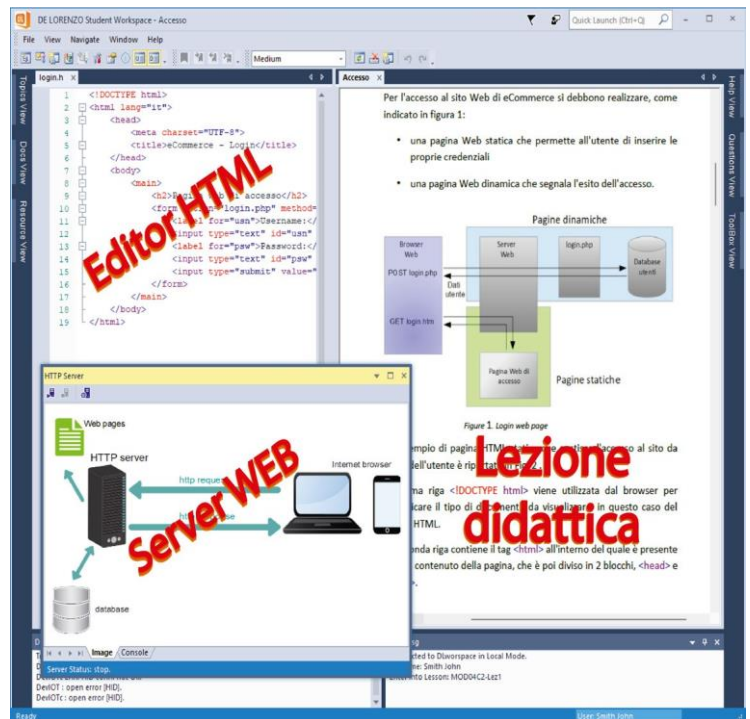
DE LORENZO Student Workspace - Accesso

Quick Launch (Ctrl+Q)

File View Navigate Window Help

Medium

Topics View

Docs View

Resource View

login.h ×

1 <!DOCTYPE html>
2 <html lang="it">
3 <head>
4 <meta charset="UTF-8">
5 <title>eCommerce - Login</title>
6 </head>
7 <body>
8 <main>
9 <h2>Pagina di accesso</h2>
10 <form action="login.php" method=
11 <label for="usn">Username:</
12 <input type="text" id="usn"
13 <label for="psw">Password:</
14 <input type="text" id="psw"
15 <input type="submit" value="
16 </form>
17 </main>
18 </body>
19 </html>

Editor HTML

Accesso ×

Per l'accesso al sito Web di eCommerce si debbono realizzare, come indicato in figura 1:

• una pagina Web statica che permette all'utente di inserire le proprie credenziali

• una pagina Web dinamica che segnala l'esito dell'accesso.

Pagine dinamiche

Browser Web

Server Web

login.php

Database utenti

POST login.php

Dati utente

GET login.htm

Pagina Web di accesso

Pagine statiche

Figura 1. Login web page

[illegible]empio di pagina HTML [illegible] l'accesso al sito da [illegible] dell'utente è rip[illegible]

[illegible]ma riga <!DOCTYPE html> viene utilizzata dal browser per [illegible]icare il tipo di d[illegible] da visualizzar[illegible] in questo caso del HTML.

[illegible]nda riga contiene il tag <html> all'interno del quale è presente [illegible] contenuto della pagina, che è poi diviso in 2 blocchi, <head> e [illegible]

lezione didattica

Help View

Questions View

ToolBox View

HTTP Server

Web pages

HTTP server

http request

http response

Internet browser

database

Server WEB

Image Console

Server Status: stop.

DevIOT : open error [HID].

DevIOTc : open error [HID].

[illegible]ted to Dlwor​space in Local Mode.
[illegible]me: Smith John
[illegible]nto Lesson: MOD04C2-Lez1

Ready

User: Smith John